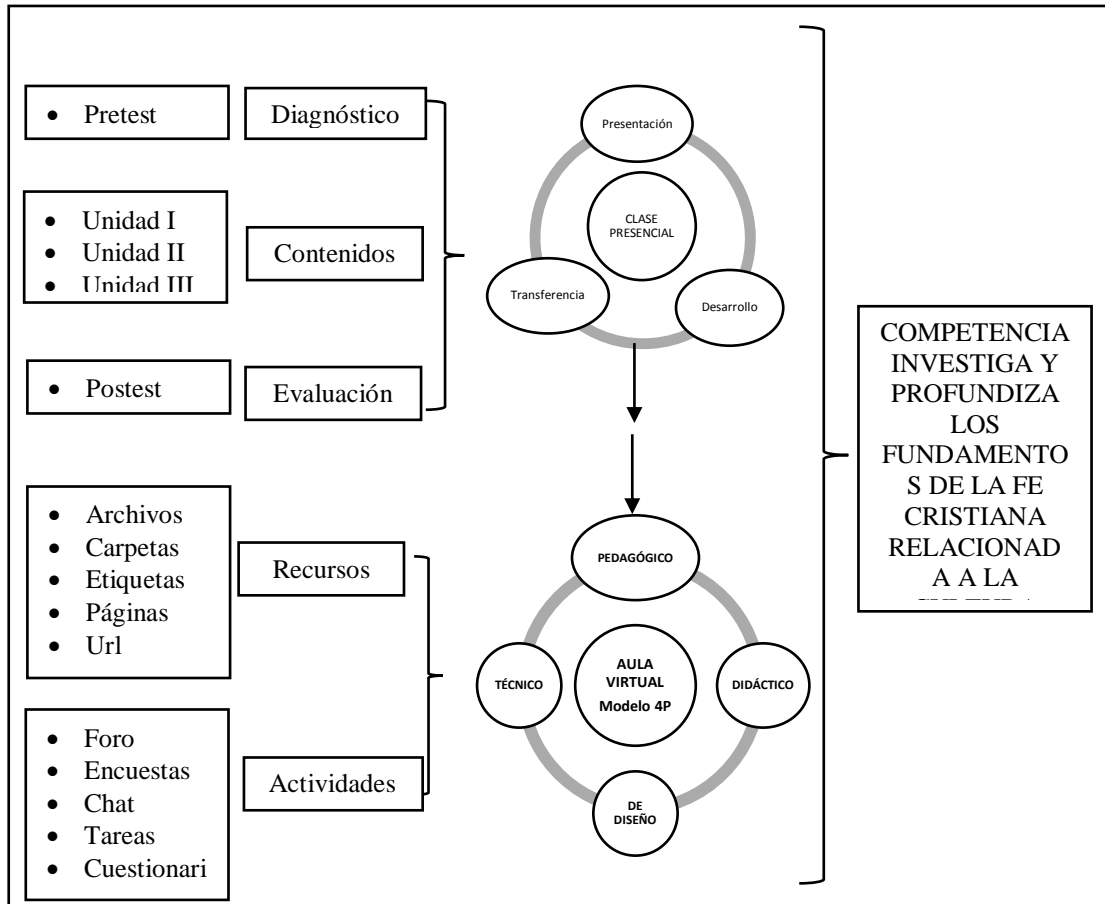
- Pretest

Diagnóstico

- Unidad I
- Unidad II
- Unidad III

Contenidos

- Postest

Evaluación

Presentación

CLASE PRESENCIAL

Transferencia

Desarrollo

- Archivos
- Carpetas
- Etiquetas
- Páginas
- Url

Recursos

- Foro
- Encuestas
- Chat
- Tareas
- Cuestionari

Actividades

PEDAGÓGICO

TÉCNICO

AULA VIRTUAL Modelo 4P

DIDÁCTICO

DE DISEÑO

COMPETENCIA INVESTIGA Y PROFUNDIZA LOS FUNDAMENTOS DE LA FE CRISTIANA RELACIONADA A LA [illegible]